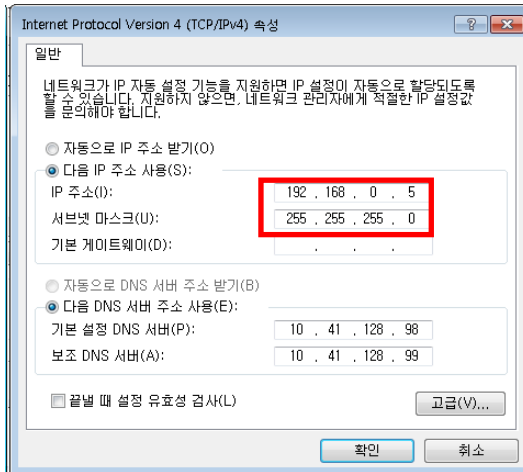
Internet Protocol Version 4 (TCP/IPv4) 속성

?

일반

네트워크가 IP 자동 설정 기능을 지원하면 IP 설정이 자동으로 할당되도록 할 수 있습니다. 지원하지 않으면, 네트워크 관리자에게 적절한 IP 설정값을 문의해야 합니다.

자동으로 IP 주소 받기(O)

다음 IP 주소 사용(S):

IP 주소(I): 192 . 168 . 0 . 5

서브넷 마스크(U): 255 . 255 . 255 . 0

기본 게이트웨이(D): . . .

자동으로 DNS 서버 주소 받기(B)

다음 DNS 서버 주소 사용(E):

기본 설정 DNS 서버(P): 10 . 41 . 128 . 98

보조 DNS 서버(A): 10 . 41 . 128 . 99

끝낼 때 설정 유효성 검사(L)

고급(V)...

확인

취소